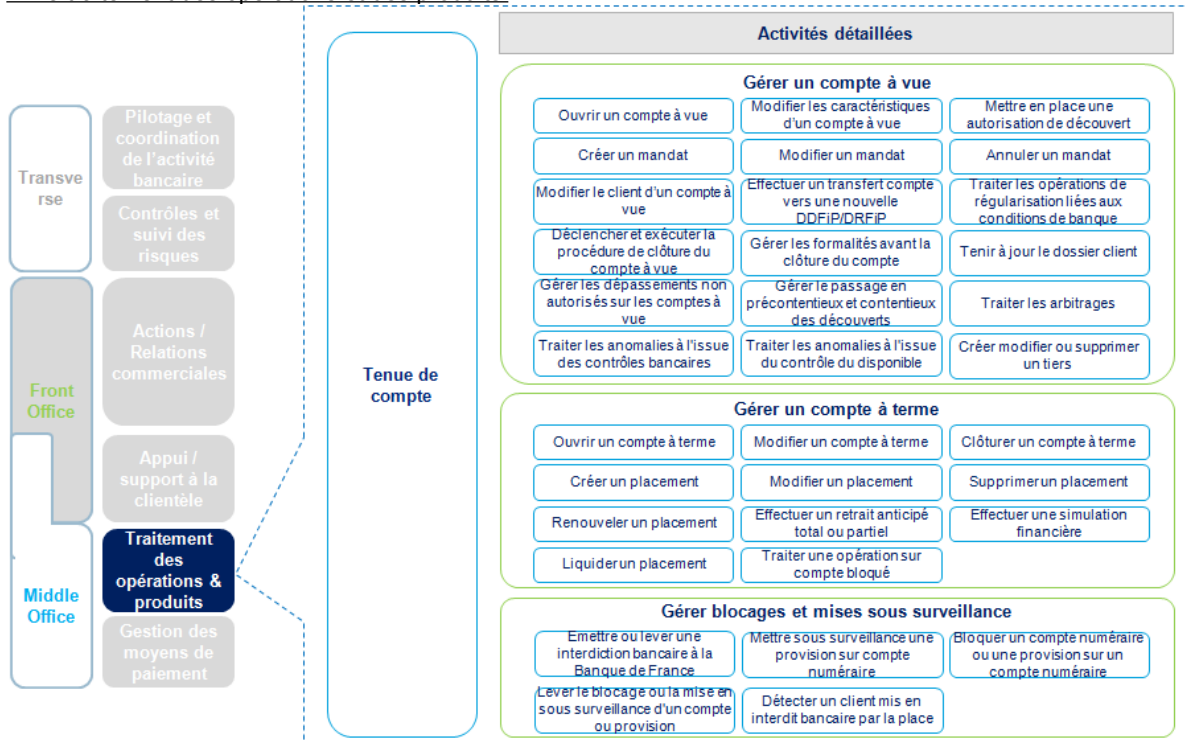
Transverse

Pilotage et coordination de l'activité bancaire

Contrôles et suivi des risques

Front Office

Actions / Relations commerciales

Appui / support à la clientèle

Middle Office

Traitement des opérations & produits

Gestion des moyens de paiement

Tenue de compte

Activités détaillées

Gérer un compte à vue

| | | |
|---|---|---|
| Ouvrir un compte à vue | Modifier les caractéristiques d'un compte à vue | Mettre en place une autorisation de découvert |
| Créer un mandat | Modifier un mandat | Annuler un mandat |
| Modifier le client d'un compte à vue | Effectuer un transfert compte vers une nouvelle DDFiP/DRFiP | Traiter les opérations de régularisation liées aux conditions de banque |
| Déclencher et exécuter la procédure de clôture du compte à vue | Gérer les formalités avant la clôture du compte | Tenir à jour le dossier client |
| Gérer les dépassements non autorisés sur les comptes à vue | Gérer le passage en précontentieux et contentieux des découverts | Traiter les arbitrages |
| Traiter les anomalies à l'issue des contrôles bancaires | Traiter les anomalies à l'issue du contrôle du disponible | Créer modifier ou supprimer un tiers |

Gérer un compte à terme

| | | |
|---|---|---|
| Ouvrir un compte à terme | Modifier un compte à terme | Clôturer un compte à terme |
| Créer un placement | Modifier un placement | Supprimer un placement |
| Renouveler un placement | Effectuer un retrait anticipé total ou partiel | Effectuer une simulation financière |
| Liquider un placement | Traiter une opération sur compte bloqué | |

Gérer blocages et mises sous surveillance

| | | |
|---|---|---|
| Emettre ou lever une interdiction bancaire à la Banque de France | Mettre sous surveillance une provision sur compte numéraire | Bloquer un compte numéraire ou une provision sur un compte numéraire |
| Lever le blocage ou la mise en sous surveillance d'un compte ou provision | Détecter un client mis en interdit bancaire par la place | |